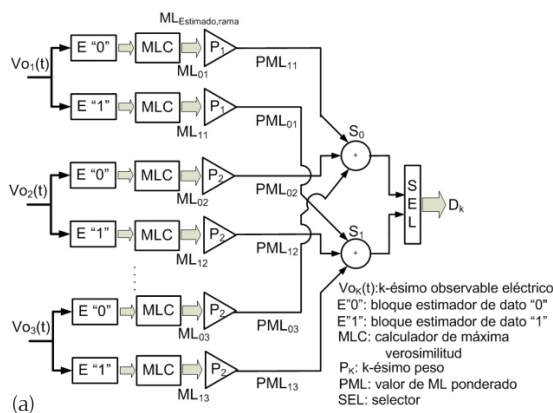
$ML_{Estimado,rama}$

$Vo_1(t)$

E "0" MLC $P_1$ $ML_{01}$ $PML_{11}$

E "1" MLC $P_1$ $ML_{11}$ $PML_{01}$

$Vo_2(t)$

E "0" MLC $P_2$ $ML_{02}$ $PML_{02}$

E "1" MLC $P_2$ $ML_{12}$ $PML_{12}$

$S_0$

$S_1$

SEL

$D_k$

$Vo_3(t)$

E "0" MLC $P_2$ $ML_{03}$ $PML_{03}$

E "1" MLC $P_2$ $ML_{13}$ $PML_{13}$

$Vo_K(t)$:k-ésimo observable eléctrico
E"0": bloque estimador de dato "0"
E"1": bloque estimador de dato "1"
MLC: calculador de máxima verosimilitud
$P_K$: k-ésimo peso
PML: valor de ML ponderado
SEL: selector

(a)